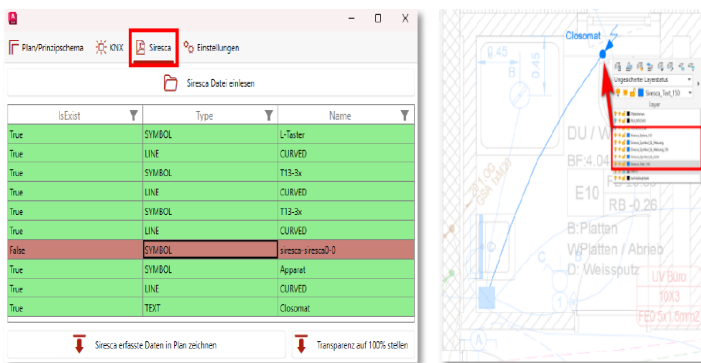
Plan/Prinzipschema KNX Siresca Einstellungen

Siresca Datei einlesen

| isExist | Type | Name |
|---|---|---|
| True | SYMBOL | L-Taster |
| True | LINE | CURVED |
| True | SYMBOL | T13-3x |
| True | LINE | CURVED |
| True | SYMBOL | T13-3x |
| True | LINE | CURVED |
| False | SYMBOL | siresca-siresca0-0 |
| True | SYMBOL | Apparat |
| True | LINE | CURVED |
| True | TEXT | Closomat |

Siresca erfasste Daten in Plan zeichnen

Transparenz auf 100% stellen

Closomat

Ungesicherter Layerstatus

Siresca_Text_150

Layer

DU / W

BF:4.04

E10

RB -0.26

B:Platten

W:Platten / Abrieb

D: Weissputz

UV Büro

10X3

FE0 5x1.5mm2